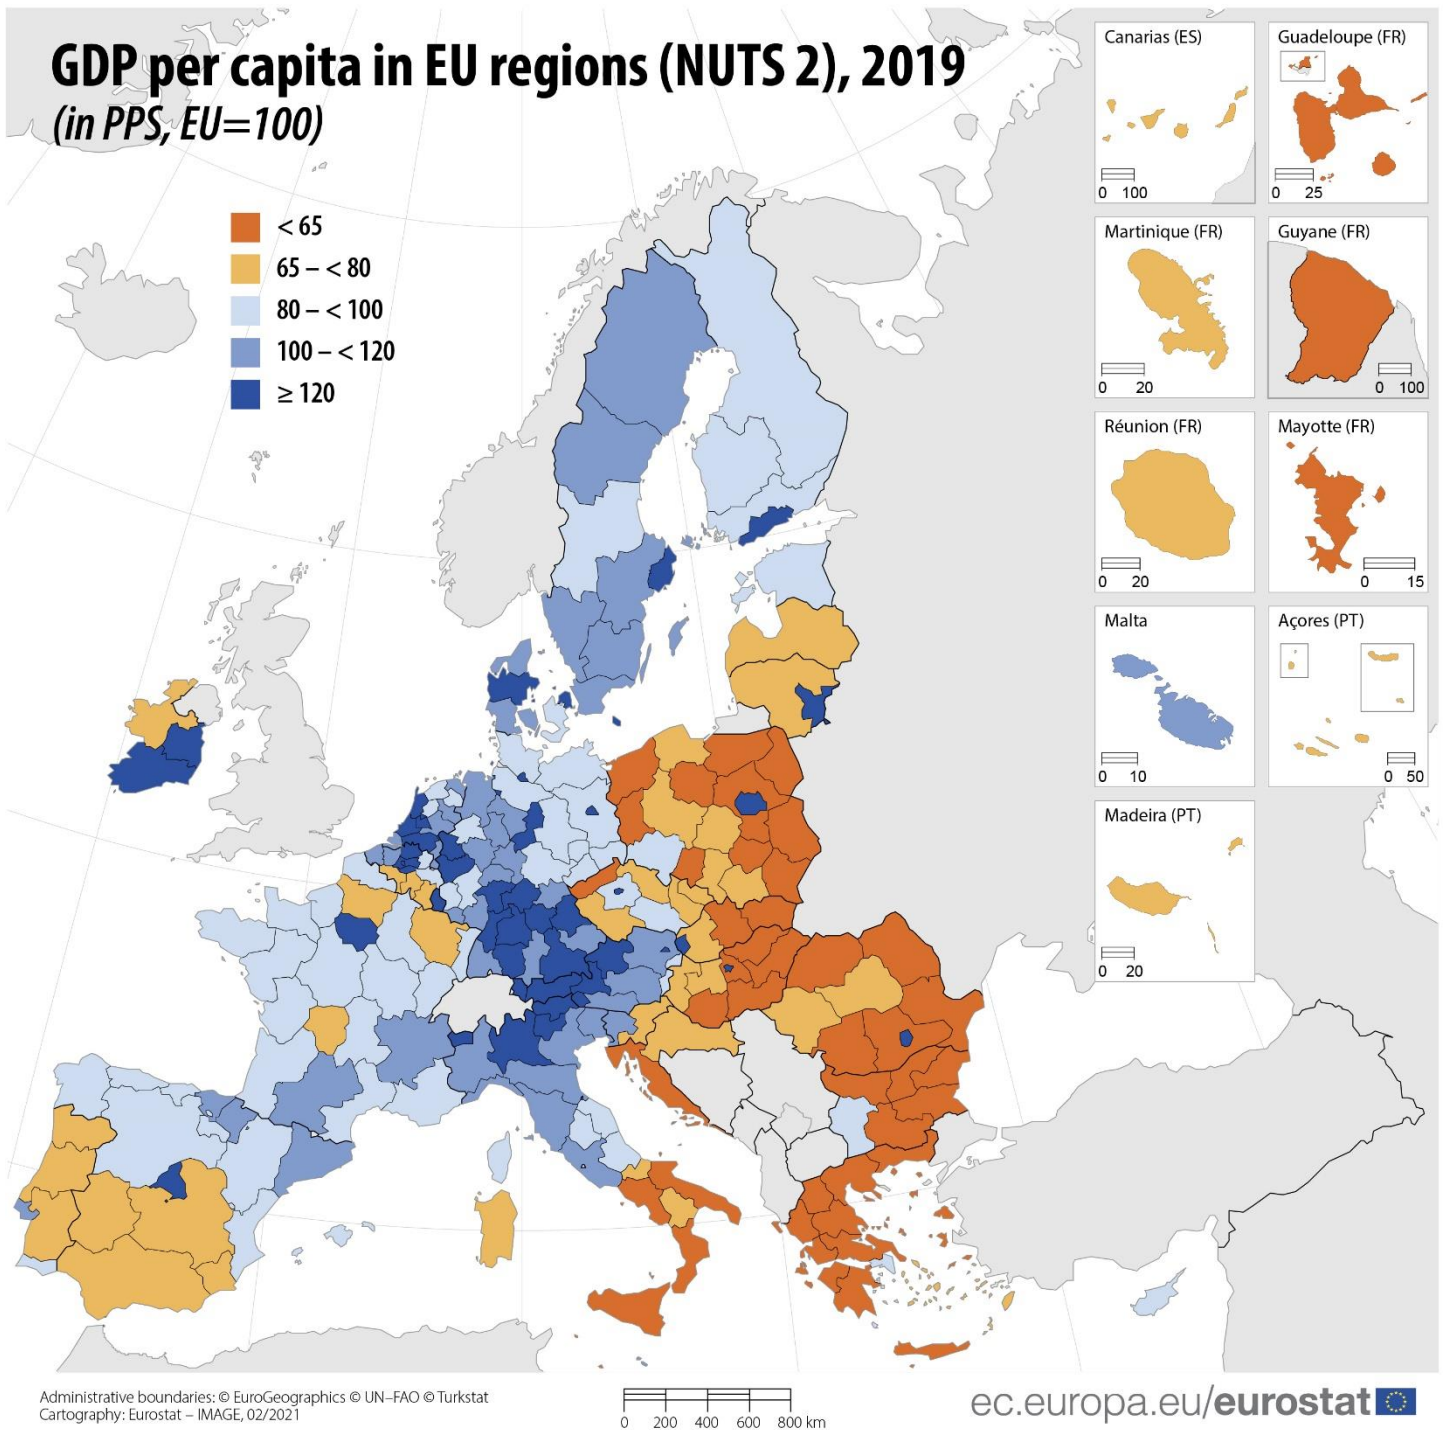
GDP per capita in EU regions (NUTS 2), 2019
(in PPS, EU=100)

< 65
65 – < 80
80 – < 100
100 – < 120
≥ 120

Canarias (ES)
0 100

Guadeloupe (FR)
0 25

Martinique (FR)
0 20

Guyane (FR)
0 100

Réunion (FR)
0 20

Mayotte (FR)
0 15

Malta
0 10

Açores (PT)
0 50

Madeira (PT)
0 20

Administrative boundaries: © EuroGeographics © UN–FAO © Turkstat
Cartography: Eurostat – IMAGE, 02/2021

0 200 400 600 800 km

ec.europa.eu/eurostat